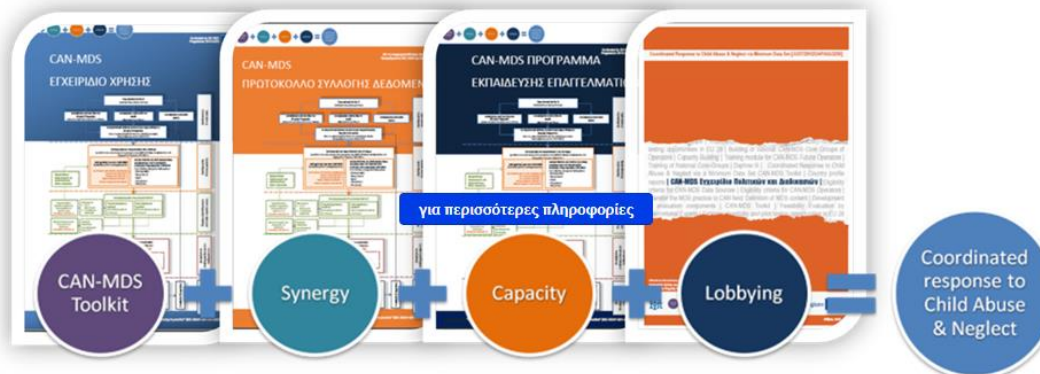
CAN-MDS
ΕΓΧΕΙΡΙΔΙΟ ΧΡΗΣΗΣ

CAN-MDS
ΠΡΩΤΟΚΟΛΛΟ ΣΥΛΛΟΓΗΣ ΔΕΔΟΜΕΝ

CAN-MDS ΠΡΟΓΡΑΜΜΑ
ΕΚΠΑΙΔΕΥΣΗΣ ΕΠΑΓΓΕΛΜΑΤΙ

Coordinated Response to Child Abuse & Neglect via Minimum Data Set (CAN-MDS)

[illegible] | CAN-MDS Εγχειρίδιο Πολιτικών και Διαδικασιών | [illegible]

για περισσότερες πληροφορίες

CAN-MDS Toolkit

Synergy

Capacity

Lobbying

Coordinated response to Child Abuse & Neglect